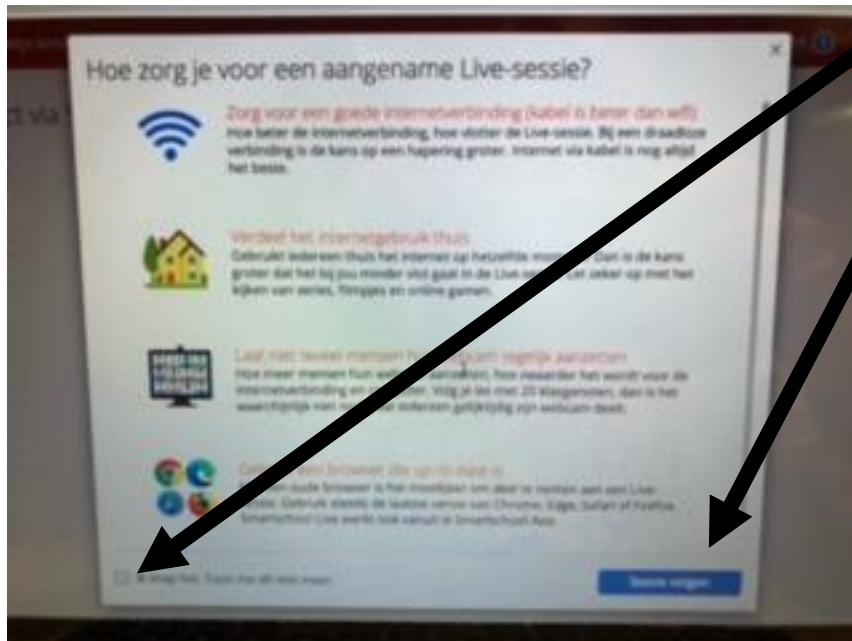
Hoe zorg je voor een aangename Live-sessie?

×

Zorg voor een goede internetverbinding (kabel is beter dan wifi)
Hoe beter de internetverbinding, hoe vlotter de Live-sessie. Bij een draadloze verbinding is de kans op een hapering groter. Internet via kabel is nog altijd het beste.

Verdeel het internetgebruik thuis
Gebruikt iedereen thuis het internet op hetzelfde moment? Dan is de kans groter dat het bij jou minder vlot gaat in de Live-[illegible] zeker op met het kijken van series, filmpjes en online gamen.

Laat niet teveel mensen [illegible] tegelijk aanzetten
Hoe meer mensen hun webcam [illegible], hoe zwaarder het wordt voor de internetverbinding en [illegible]. Volg je les met 20 klasgenoten, dan is het waarschijnlijk niet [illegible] iedereen gelijktijdig zijn webcam deelt.

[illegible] een browser die up-to-date is
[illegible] oude browser is het moeilijker om deel te nemen aan een Live-sessie. Gebruik steeds de laatste versie van Chrome, Edge, Safari of Firefox. Smartschool Live werkt ook vanuit de Smartschool-App.

Ik snap het. Toon me dit niet meer.

Sessie volgen

ct via